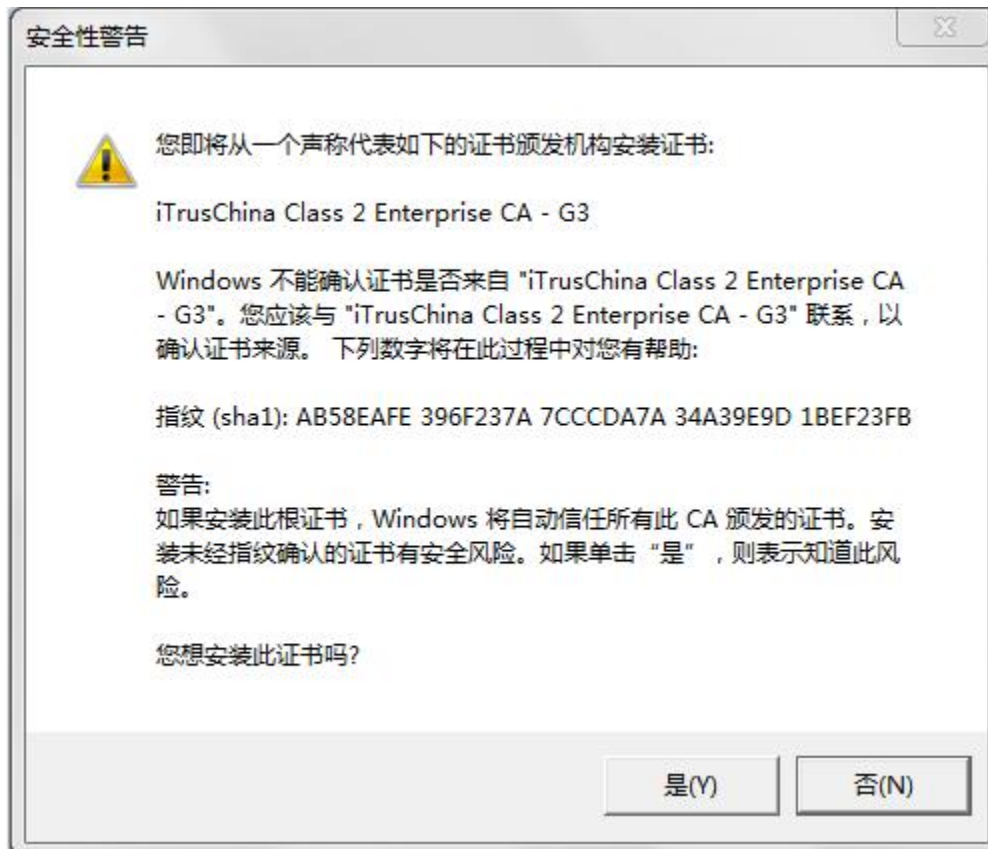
安全性警告

您即将从一个声称代表如下的证书颁发机构安装证书:

iTrusChina Class 2 Enterprise CA - G3

Windows 不能确认证书是否来自 "iTrusChina Class 2 Enterprise CA - G3"。您应该与 "iTrusChina Class 2 Enterprise CA - G3" 联系，以确认证书来源。 下列数字将在此过程中对您有帮助:

指纹 (sha1): AB58EAFE 396F237A 7CCCDA7A 34A39E9D 1BEF23FB

警告:
如果安装此根证书，Windows 将自动信任所有此 CA 颁发的证书。安装未经指纹确认的证书有安全风险。如果单击 “是” ，则表示知道此风险。

您想安装此证书吗?

是(Y)
否(N)